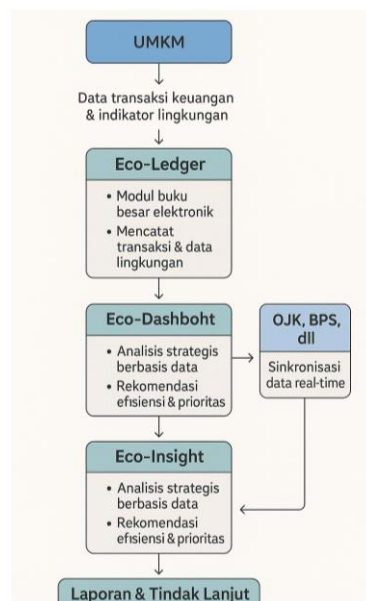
UMKM

Data transaksi keuangan & indikator lingkungan

Eco-Ledger

• Modul buku besar elektronik
• Mencatat transaksi & data lingkungan

Eco-Dashboht

• Analisis strategis berbasis data
• Rekomendasi efsiensi & prioritas

OJK, BPS, dll

Sinkronisasi data real-time

Eco-Insight

• Analisis strategis berbasis data
• Rekomendasi efsiensi & prioritas

Laporan & Tindak Lanjut